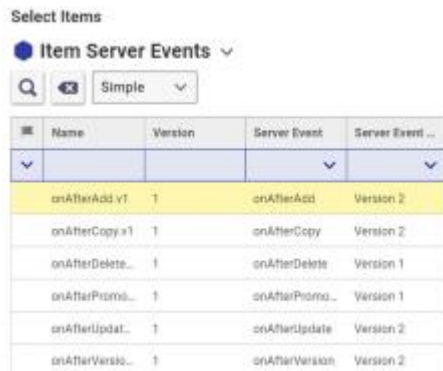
Select Items

Item Server Events

Simple

| Name | Version | Server Event | Server Event ... |
|---|---|---|---|
| | | | |
| onAfterAdd.v1 | 1 | onAfterAdd | Version 2 |
| onAfterCopy.v1 | 1 | onAfterCopy | Version 2 |
| onAfterDelete... | 1 | onAfterDelete | Version 1 |
| onAfterPromo... | 1 | onAfterPromo... | Version 1 |
| onAfterUpdat... | 1 | onAfterUpdate | Version 2 |
| onAfterVersio... | 1 | onAfterVersion | Version 2 |